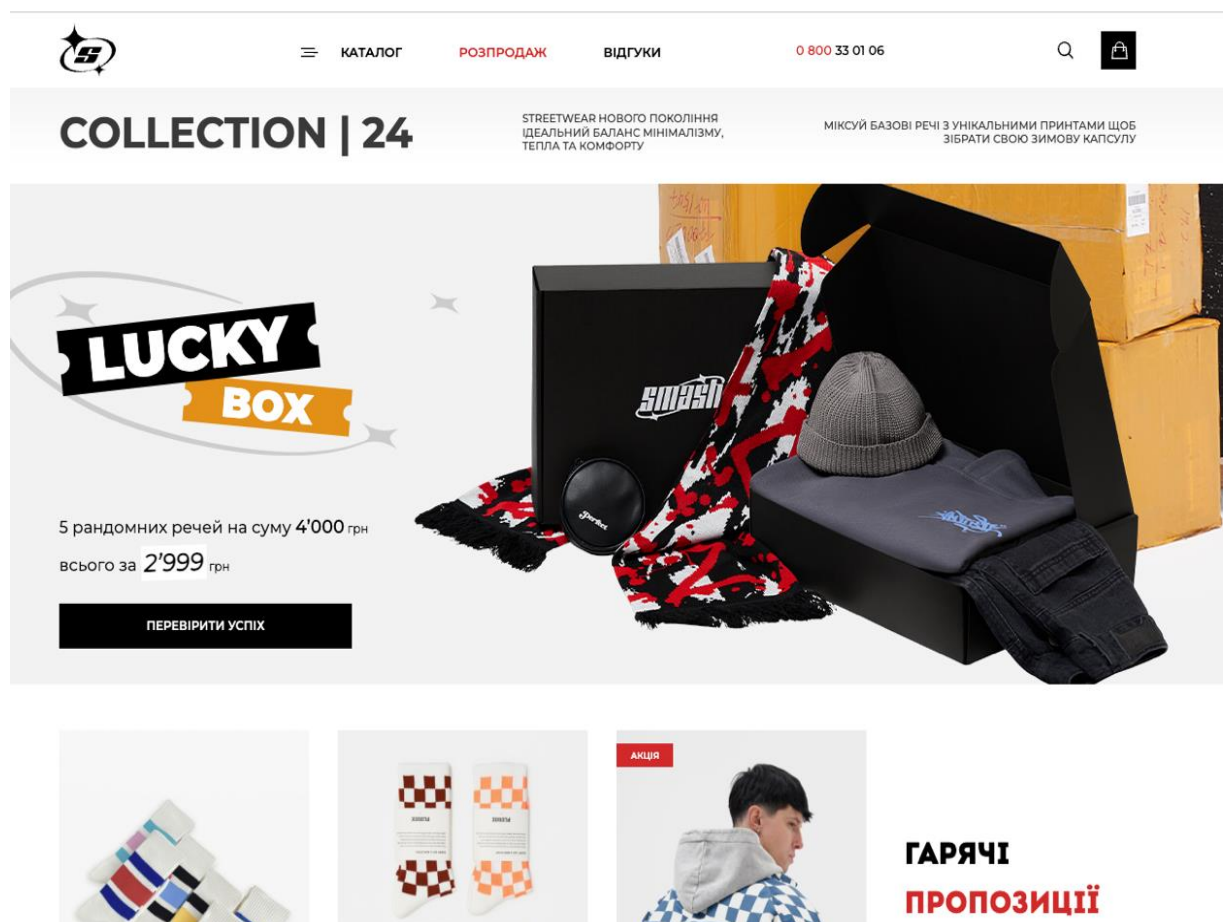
КАТАЛОГ РОЗПРОДАЖ ВІДГУКИ 0 800 33 01 06

COLLECTION | 24

STREETWEAR НОВОГО ПОКОЛІННЯ ІДЕАЛЬНИЙ БАЛАНС МІНІМАЛІЗМУ, ТЕПЛА ТА КОМФОРТУ

МІКСУЙ БАЗОВІ РЕЧІ З УНІКАЛЬНИМИ ПРИНТАМИ ЩОБ ЗІБРАТИ СВОЮ ЗИМОВУ КАПСУЛУ

LUCKY BOX

smash

5 рандомних речей на суму 4'000 грн

всього за 2'999 грн

ПЕРЕВІРИТИ УСПІХ

АКЦІЯ

ГАРЯЧІ ПРОПОЗИЦІЇ